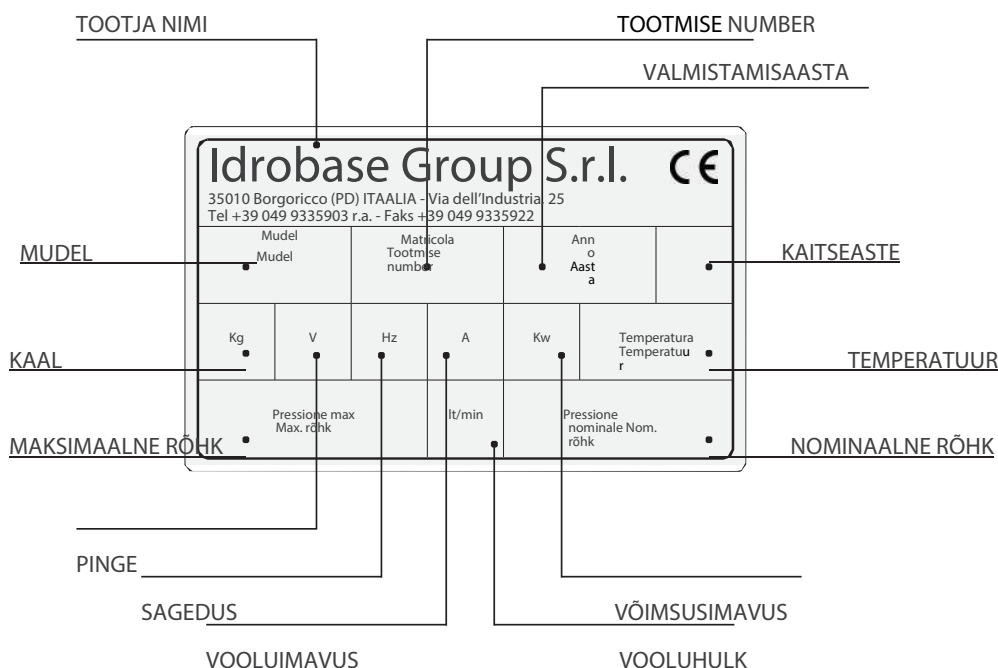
TOOTJA NIMI

TOOTMISE NUMBER

VALMISTAMISAASTA

Idrobase Group S.r.l. CE

35010 Borgoricco (PD) ITAALIA - Via dell'Industria, 25
Tel +39 049 9335903 r.a. - Faks +39 049 9335922

MUDEL

Mudel
Mudel

Matricola
Tootmise number

Ann
o
Aast
a

KAITSEASTE

KAAL

Kg

V

Hz

A

Kw

Temperatura
Temperatuu
r

TEMPERATUUR

Pressione max
Max. rõhk

lt/min

Pressione nominale Nom. rõhk

MAKSIMAALNE RÕHK

NOMINAALNE RÕHK

PINGE

SAGEDUS

VÕIMSUSIMAVUS

VOOLUIMAVUS

VOOLUHULK